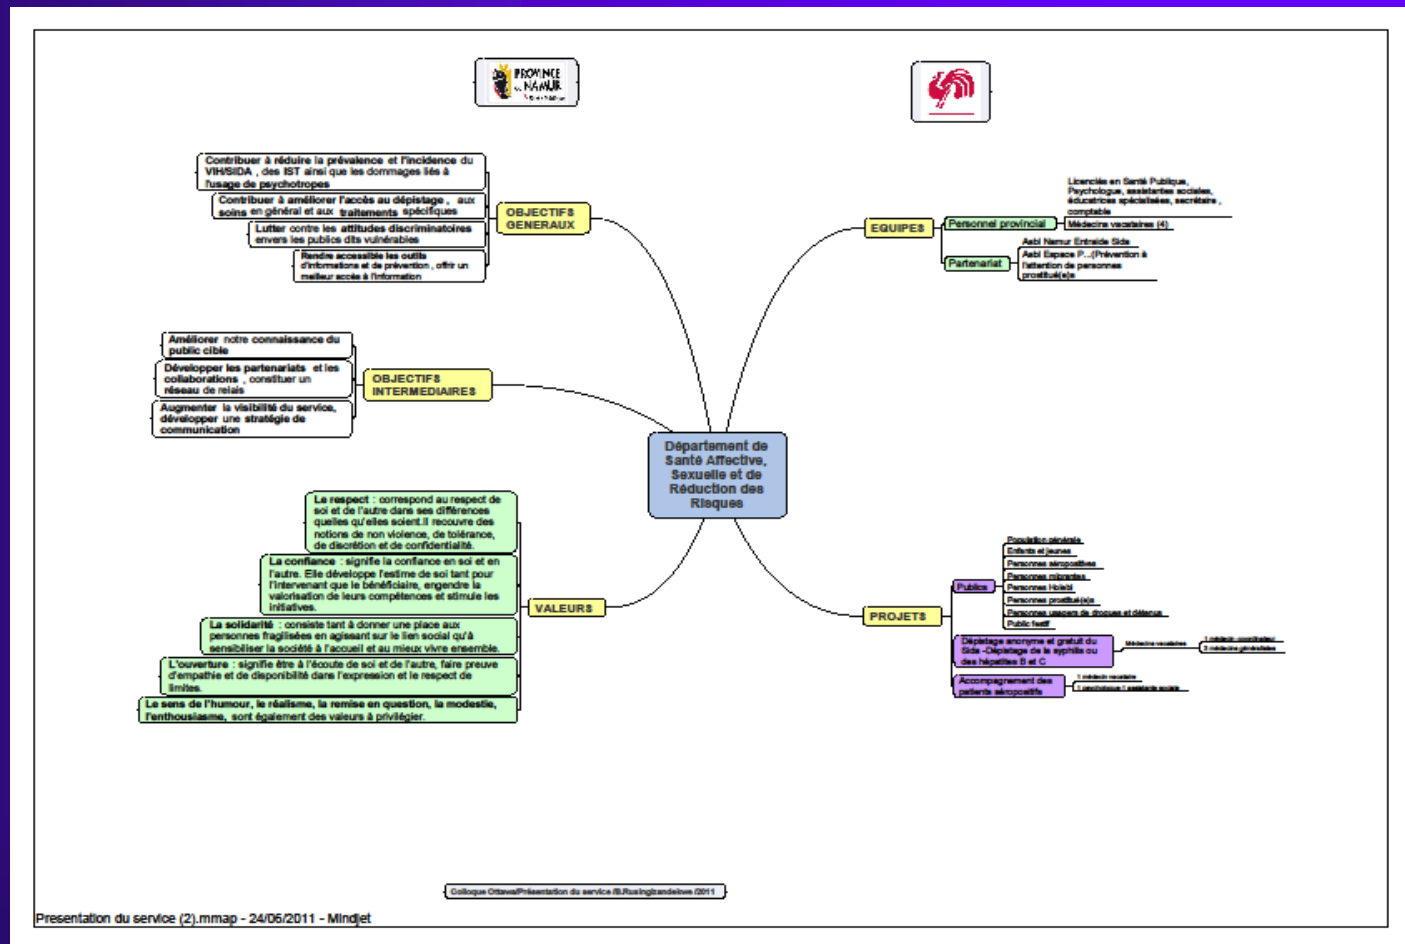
PROVINCE de NAMUR

Contribuer à réduire la prévalence et l'incidence du VIH/SIDA , des IST ainsi que les dommages liés à l'usage de psychotropes

Contribuer à améliorer l'accès au dépistage , aux soins en général et aux traitements spécifiques

Lutter contre les attitudes discriminatoires envers les publics dits vulnérables

Rendre accessible les outils d'informations et de prévention , offrir un meilleur accès à l'information

OBJECTIFS GENERAUX

Améliorer notre connaissance du public cible

Développer les partenariats et les collaborations , constituer un réseau de relais

Augmenter la visibilité du service, développer une stratégie de communication

OBJECTIFS INTERMEDIAIRES

Département de Santé Affective, Sexuelle et de Réduction des Risques

Le respect : correspond au respect de soi et de l'autre dans ses différences quelles qu'elles soient.Il recouvre des notions de non violence, de tolérance, de discrétion et de confidentialité.

La confiance : signifie la confiance en soi et en l'autre. Elle développe l'estime de soi tant pour l'intervenant que le bénéficiaire, engendre la valorisation de leurs compétences et stimule les initiatives.

La solidarité : consiste tant à donner une place aux personnes fragilisées en agissant sur le lien social qu'à sensibiliser la société à l'accueil et au mieux vivre ensemble.

L'ouverture : signifie être à l'écoute de soi et de l'autre, faire preuve d'empathie et de disponibilité dans l'expression et le respect de limites.

Le sens de l'humour, le réalisme, la remise en question, la modestie, l'enthousiasme, sont également des valeurs à privilégier.

VALEURS

EQUIPES

Personnel provincial

Licenciée en Santé Publique, Psychologue, assistantes sociales, éducatrices spécialisées, secrétaire , comptable

Médecins vacataires (4)

Partenariat

Asbl Namur Entraide Sida

Asbl Espace P...(Prévention à l'attention de personnes prostitué(e)s

PROJETS

Publics

Population générale

Enfants et jeunes

Personnes séropositives

Personnes migrantes

Personnes Holebi

Personnes prostitué(e)s

Personnes usagers de drogues et détenus

Public festif

Dépistage anonyme et gratuit du Sida -Dépistage de la syphilis ou des hépatites B et C

Médecins vacataires

1 médecin coordinateur

3 médecins généralistes

Accompagnement des patients séropositifs

1 médecin vacataire

1 psychologue 1 assistante sociale

Colloque Ottawa/Présentation du service /B.Rusingizandekwe /2011

Presentation du service (2).mmap - 24/06/2011 - Mindjet